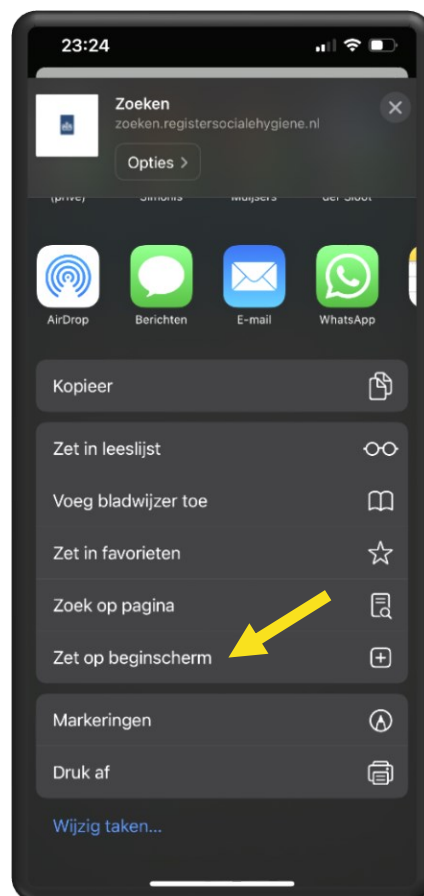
23:24

Zoeken
zoeken.registersocialehygiene.nl

Opties >

(privé) Simonis Muijsers der Sloot

AirDrop
Berichten
E-mail
WhatsApp

Kopieer

Zet in leeslijst

Voeg bladwijzer toe

Zet in favorieten

Zoek op pagina

Zet op beginscherm

Markeringen

Druk af

Wijzig taken...